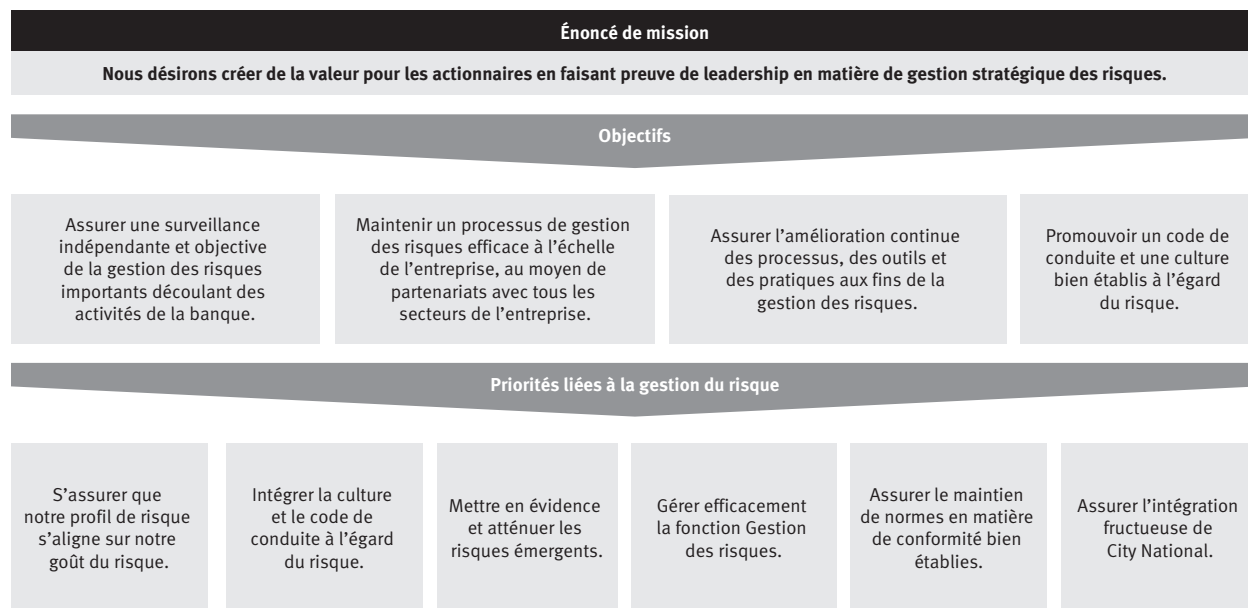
Énoncé de mission

Nous désirons créer de la valeur pour les actionnaires en faisant preuve de leadership en matière de gestion stratégique des risques.

Objectifs

Assurer une surveillance indépendante et objective de la gestion des risques importants découlant des activités de la banque.

Maintenir un processus de gestion des risques efficace à l'échelle de l'entreprise, au moyen de partenariats avec tous les secteurs de l'entreprise.

Assurer l'amélioration continue des processus, des outils et des pratiques aux fins de la gestion des risques.

Promouvoir un code de conduite et une culture bien établis à l'égard du risque.

Priorités liées à la gestion du risque

S'assurer que notre profil de risque s'aligne sur notre goût du risque.

Intégrer la culture et le code de conduite à l'égard du risque.

Mettre en évidence et atténuer les risques émergents.

Gérer efficacement la fonction Gestion des risques.

Assurer le maintien de normes en matière de conformité bien établies.

Assurer l'intégration fructueuse de City National.